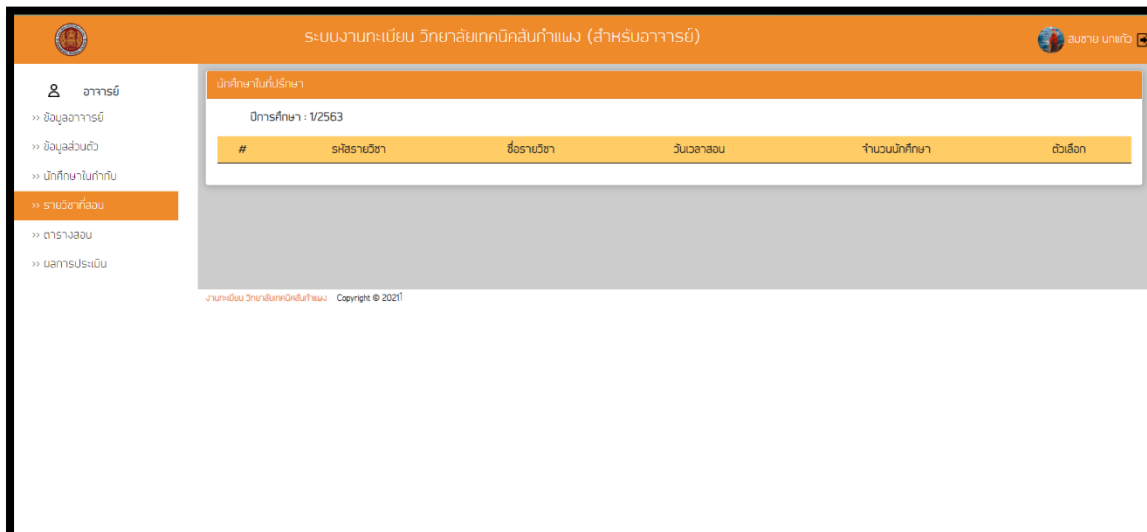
ระบบงานทะเบียน วิทยาลัยเทคนิคสันกำแพง (สำหรับอาจารย์)

สมชาย นาแก้ว

อาจารย์

›› ข้อมูลอาจารย์

›› ข้อมูลส่วนตัว

›› นักศึกษาในกำกับ

›› รายวิชาที่สอน

›› ตารางสอน

›› ผลการประเมิน

นักศึกษาในที่ปรึกษา

ปีการศึกษา : 1/2563

| # | รหัสรายวิชา | ชื่อรายวิชา | วันเวลาสอน | จำนวนนักศึกษา | ตัวเลือก |
|---|---|---|---|---|---|

งานทะเบียน วิทยาลัยเทคนิคสันกำแพง Copyright © 2021